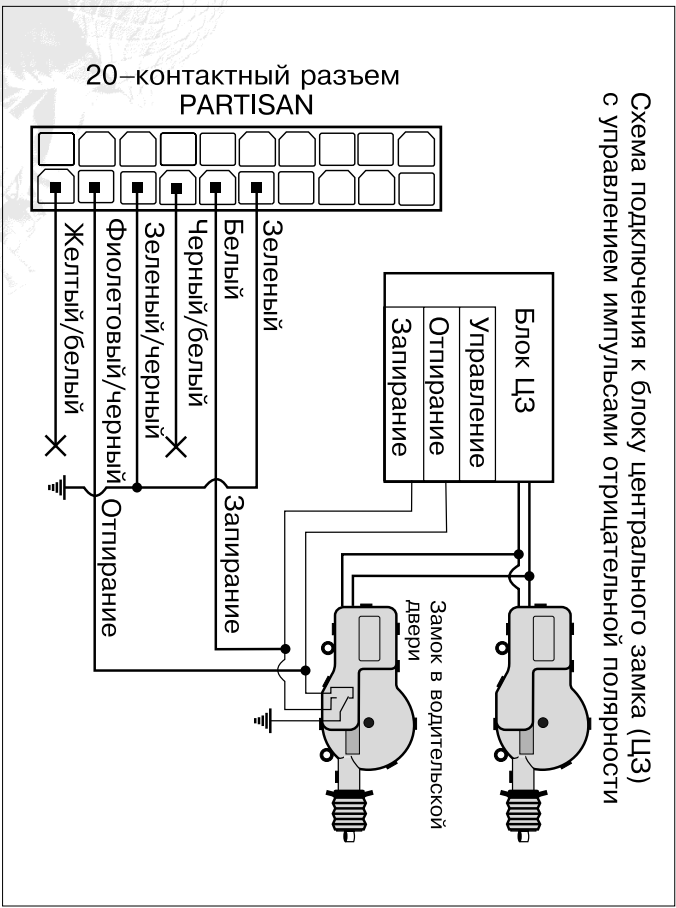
Схема подключения к блоку центрального замка (ЦЗ) с управлением импульсами отрицательной полярности

20–контактный разъем PARTISAN

Желтый/белый
Фиолетовый/черный
Зеленый/черный
Черный/белый
Белый
Зеленый

Блок ЦЗ
Управление
Отпирание
Запирание

Отпирание
Запирание

Замок в водительской двери